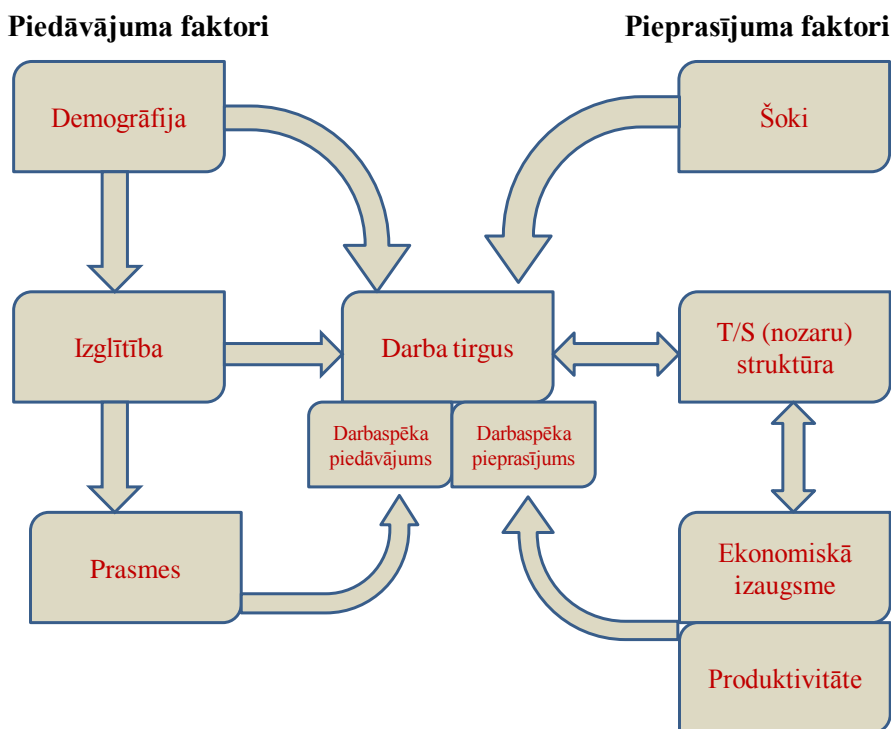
Piedāvājuma faktori

Pieprasījuma faktori

Demogrāfija

Šoki

Izglītība

Darba tirgus

T/S (nozaru) struktūra

Darbaspēka piedāvājums

Darbaspēka pieprasījums

Prasmes

Ekonomiskā izaugsme

Produktivitāte